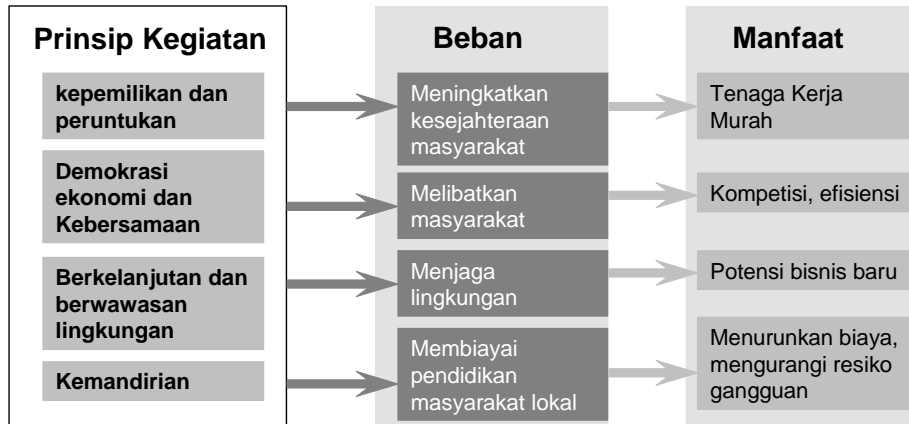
Prinsip Kegiatan

kepemilikan dan peruntukan

Demokrasi ekonomi dan Kebersamaan

Berkelanjutan dan berwawasan lingkungan

Kemandirian

Beban

Meningkatkan kesejahteraan masyarakat

Melibatkan masyarakat

Menjaga lingkungan

Membiayai pendidikan masyarakat lokal

Manfaat

Tenaga Kerja Murah

Kompetisi, efisiensi

Potensi bisnis baru

Menurunkan biaya, mengurangi resiko gangguan